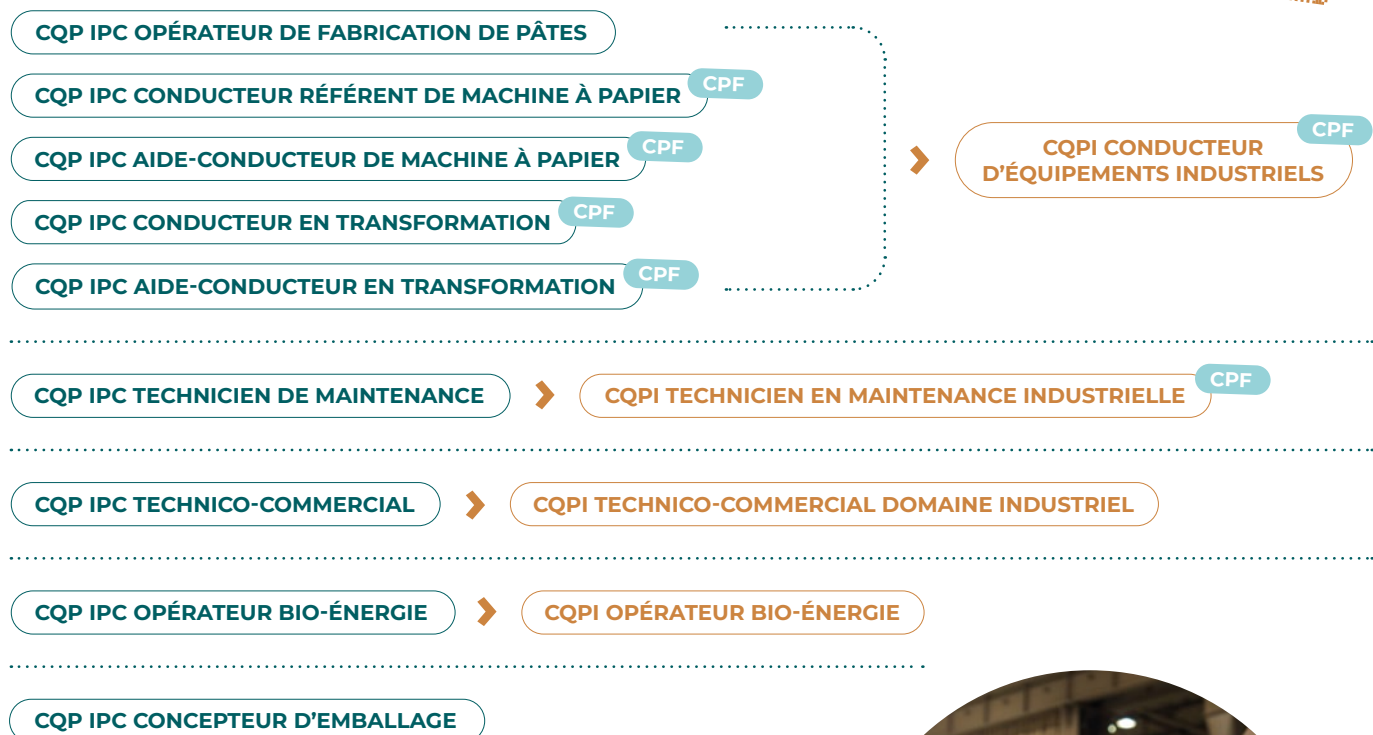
CQP IPC OPÉRATEUR DE FABRICATION DE PÂTES

CQP IPC CONDUCTEUR RÉFÉRENT DE MACHINE À PAPIER CPF

CQP IPC AIDE-CONDUCTEUR DE MACHINE À PAPIER CPF

CQP IPC CONDUCTEUR EN TRANSFORMATION CPF

CQP IPC AIDE-CONDUCTEUR EN TRANSFORMATION CPF

CQPI CONDUCTEUR D'ÉQUIPEMENTS INDUSTRIELS CPF

CQP IPC TECHNICIEN DE MAINTENANCE

CQPI TECHNICIEN EN MAINTENANCE INDUSTRIELLE CPF

CQP IPC TECHNICO-COMMERCIAL

CQPI TECHNICO-COMMERCIAL DOMAINE INDUSTRIEL

CQP IPC OPÉRATEUR BIO-ÉNERGIE

CQPI OPÉRATEUR BIO-ÉNERGIE

CQP IPC CONCEPTEUR D'EMBALLAGE